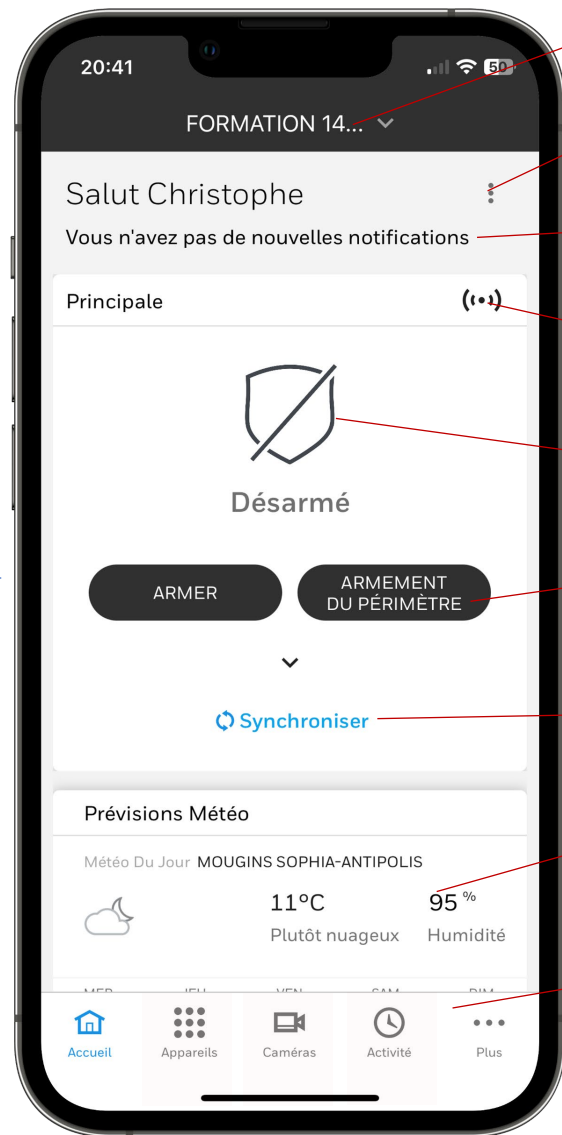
20:41

50

FORMATION 14...

Salut Christophe

Vous n'avez pas de nouvelles notifications

Principale

Désarmé

ARMER

ARMEMENT DU PÉRIMÈTRE

Synchroniser

Prévisions Météo

Météo Du Jour MOUGINS SOPHIA-ANTIPOLIS

11°C
Plutôt nuageux

95 %
Humidité

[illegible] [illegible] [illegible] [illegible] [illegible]

Accueil
Appareils
Caméras
Activité
Plus